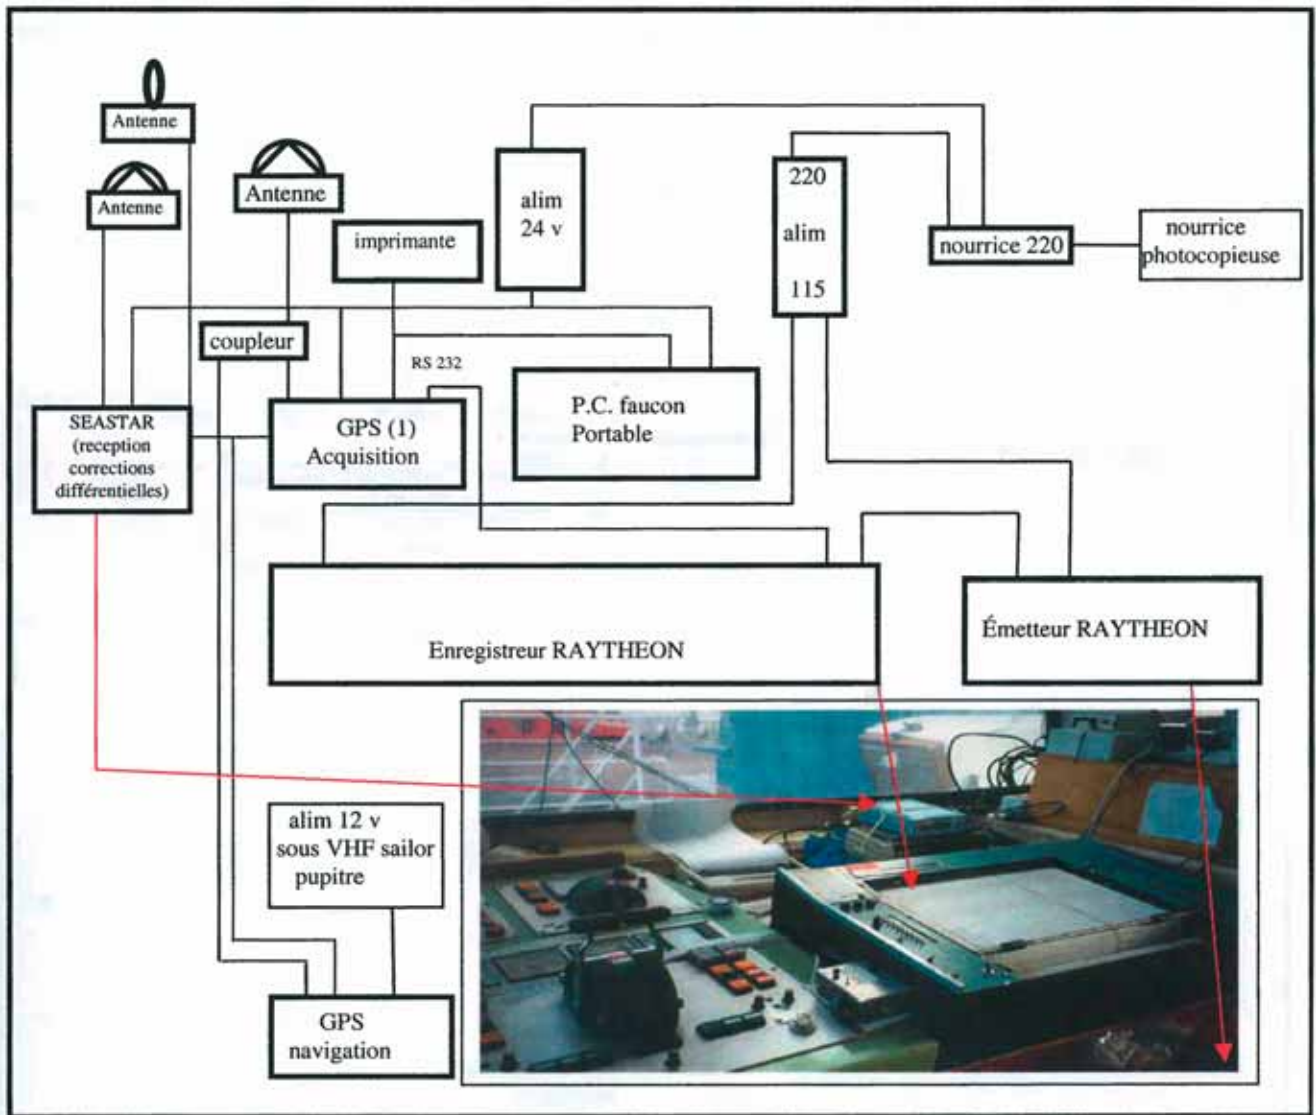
Antenne

Antenne

Antenne

imprimante

alim 24 v

220 alim 115

nourrice 220

nourrice photocopieuse

coupleur

RS 232

SEASTAR (reception corrections différentielles)

GPS (1) Acquisition

P.C. faucon Portable

Enregistreur RAYTHEON

Émetteur RAYTHEON

alim 12 v sous VHF sailor pupitre

GPS navigation